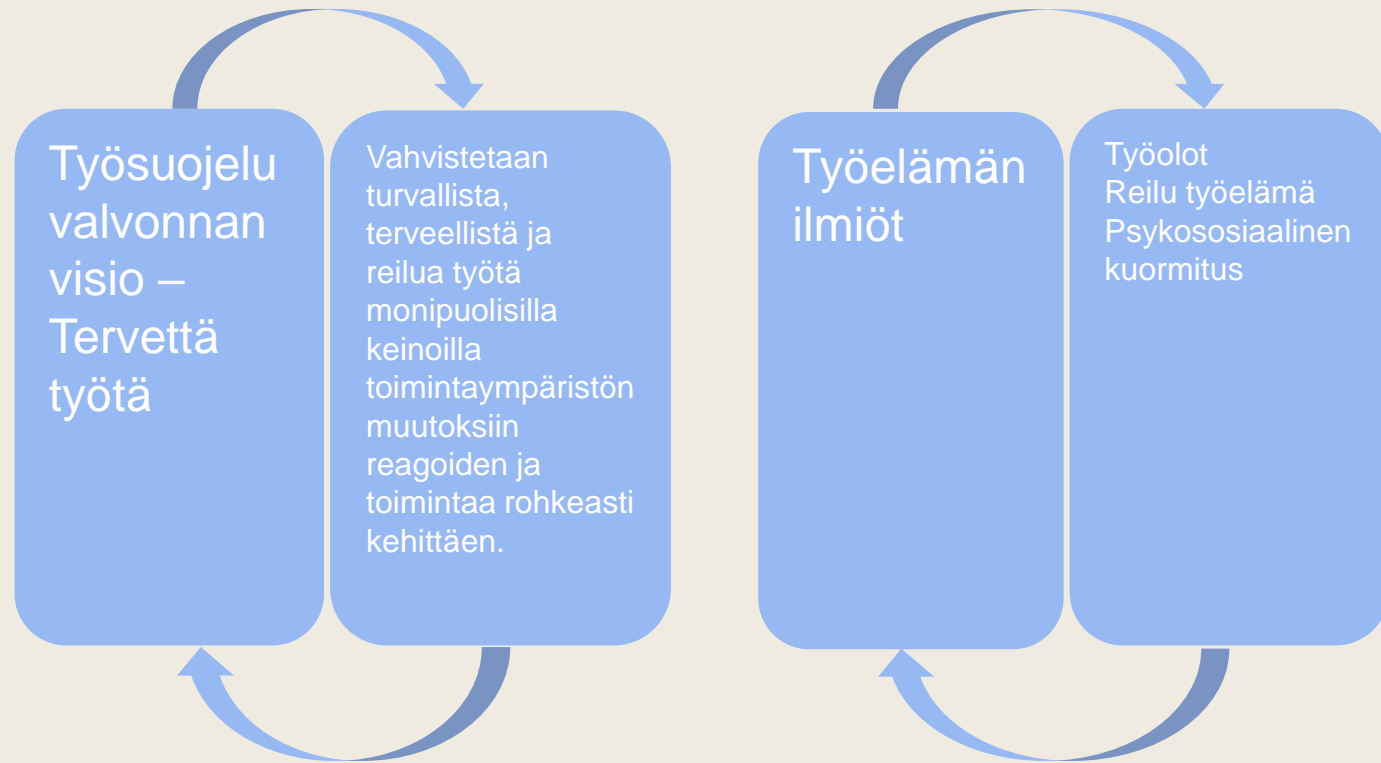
Työsuojelu valvonnan visio – Tervettä työtä

Vahvistetaan turvallista, terveellistä ja reilua työtä monipuolisilla keinoilla toimintaympäristön muutoksiin reagoiden ja toimintaa rohkeasti kehittäen.

Työelämän ilmiöt

Työolot
Reilu työelämä
Psykososiaalinen kuormitus